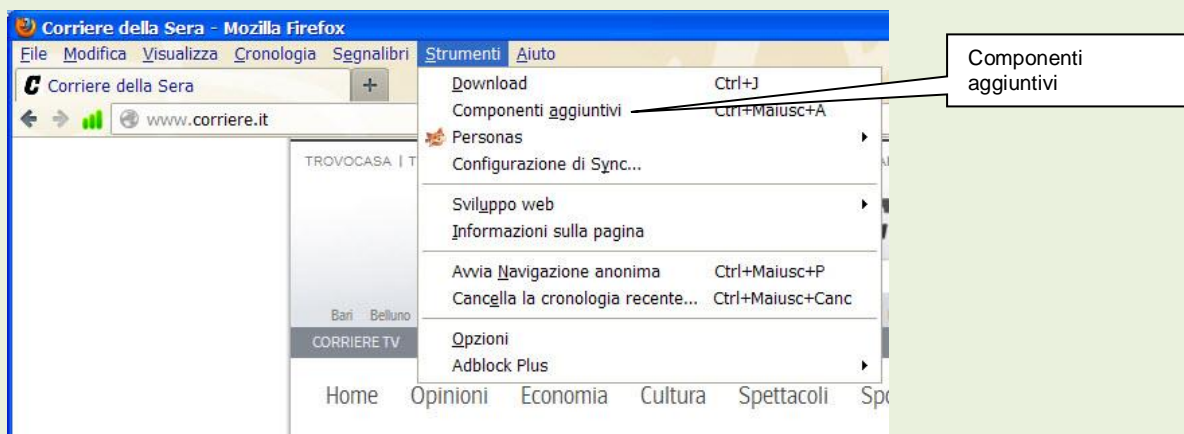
Corriere della Sera - Mozilla Firefox

File Modifica Visualizza Cronologia Segnalibri Strumenti Aiuto

Corriere della Sera +

www.corriere.it

TROVOCASA | T

Download Ctrl+J
Componenti aggiuntivi Ctrl+Maiusc+A
Personas
Configurazione di Sync...
Sviluppo web
Informazioni sulla pagina
Avvia Navigazione anonima Ctrl+Maiusc+P
Cancella la cronologia recente... Ctrl+Maiusc+Canc
Opzioni
Adblock Plus

Componenti aggiuntivi

Bari Belluno

CORRIERE TV

Home Opinioni Economia Cultura Spettacoli Sp